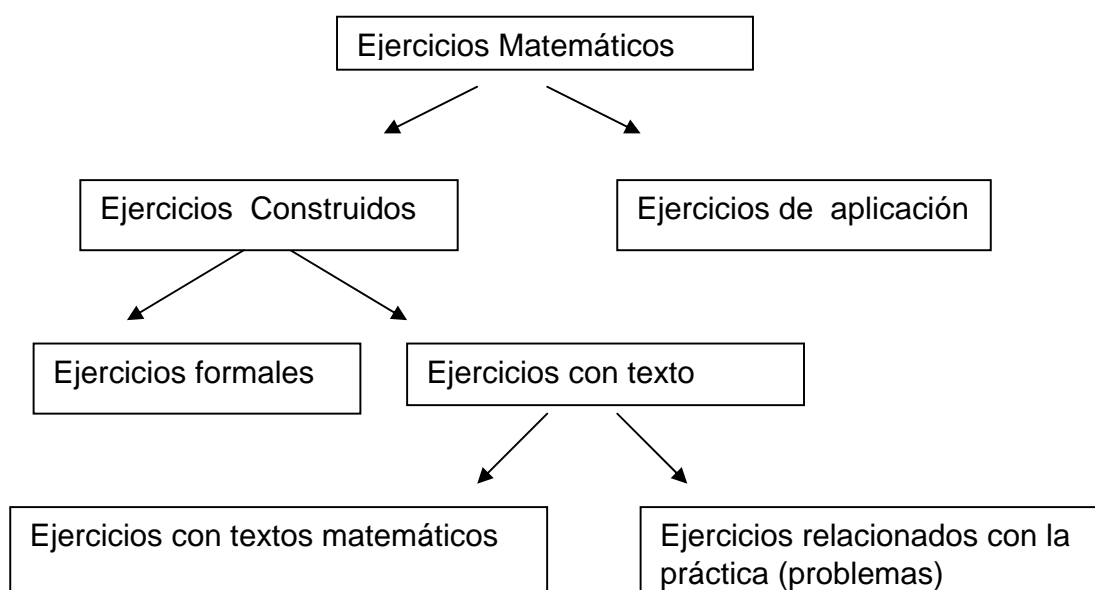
Ejercicios Matemáticos

Ejercicios Construidos

Ejercicios de aplicación

Ejercicios formales

Ejercicios con texto

Ejercicios con textos matemáticos

Ejercicios relacionados con la práctica (problemas)